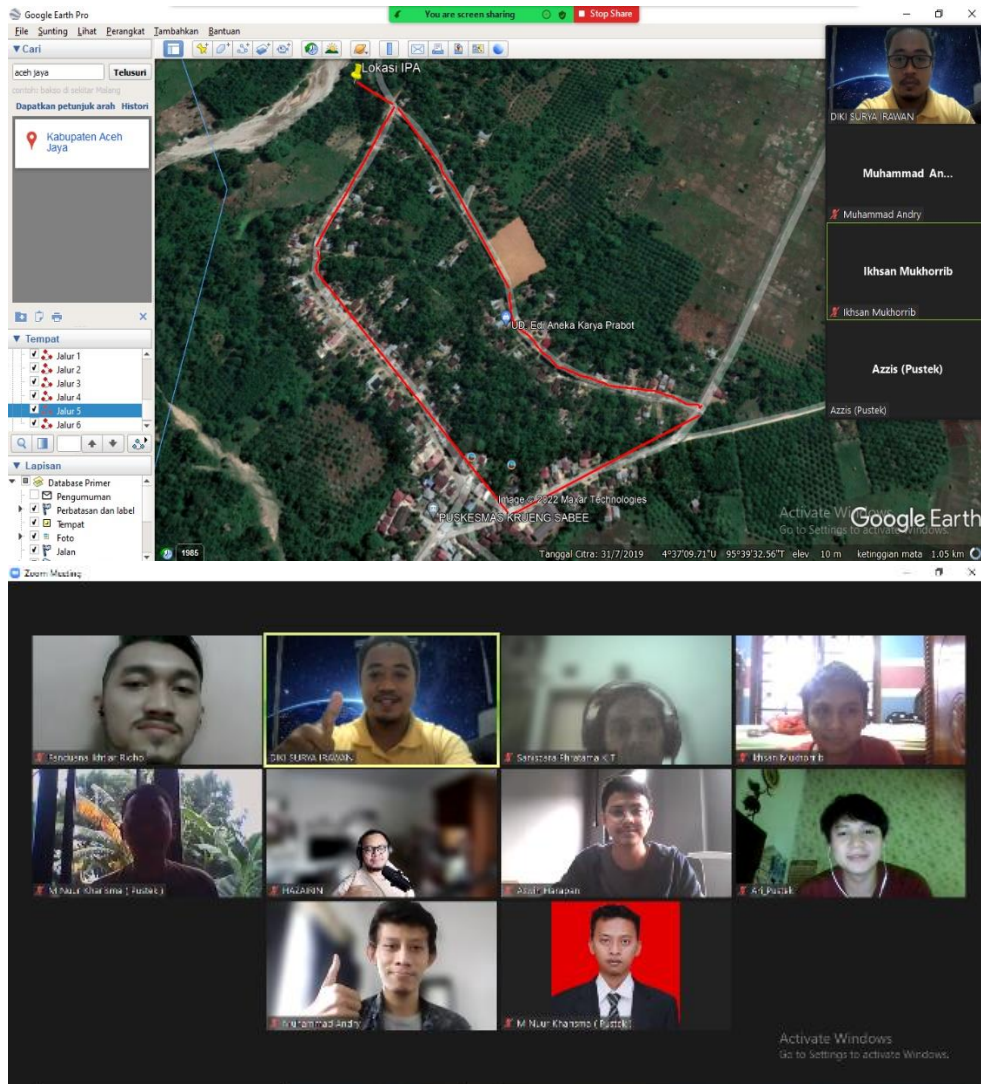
Google Earth Pro
You are screen sharing
Stop Share
File Sunting Lihat Perangkat Tambahkan Bantuan
▼ Cari
aceh jaya
Telusuri
contoh: bakso di sekitar Malang
Dapatkan petunjuk arah Histori
Kabupaten Aceh Jaya
▼ Tempat
Jalur 1
Jalur 2
Jalur 3
Jalur 4
Jalur 5
Jalur 6
▼ Lapisan
Database Primer
Pengumuman
Perbatasan dan label
Tempat
Foto
Jalan
Lokasi IPA
UD. Edi Aneka Karya Prabot
PUSKESMAS KRUENG SABEE
Image © 2022 Maxar Technologies
Google Earth
Activate Windows
Go to Settings to activate Windows.
1985
Tanggal Citra: 31/7/2019 4°37'09.71"U 95°39'32.56"T elev 10 m ketinggian mata 1.05 km
DIKI SURYA IRAWAN
Muhammad An...
Muhammad Andry
Ikhsan Mukhorrib
Ikhsan Mukhorrib
Azzis (Pustek)
Azzis (Pustek)
Zoom Meeting
Fenduana Ikhtiar Richo
DIKI SURYA IRAWAN
Saristara Bhratama K T
Ikhsan Mukhorrib
M Nuur Kharisma ( Pustek )
HAZAIRIN
Azzis Harapan
Ari_Pustek
Muhammad Andry
M Nuur Kharisma ( Pustek )
Activate Windows
Go to Settings to activate Windows.